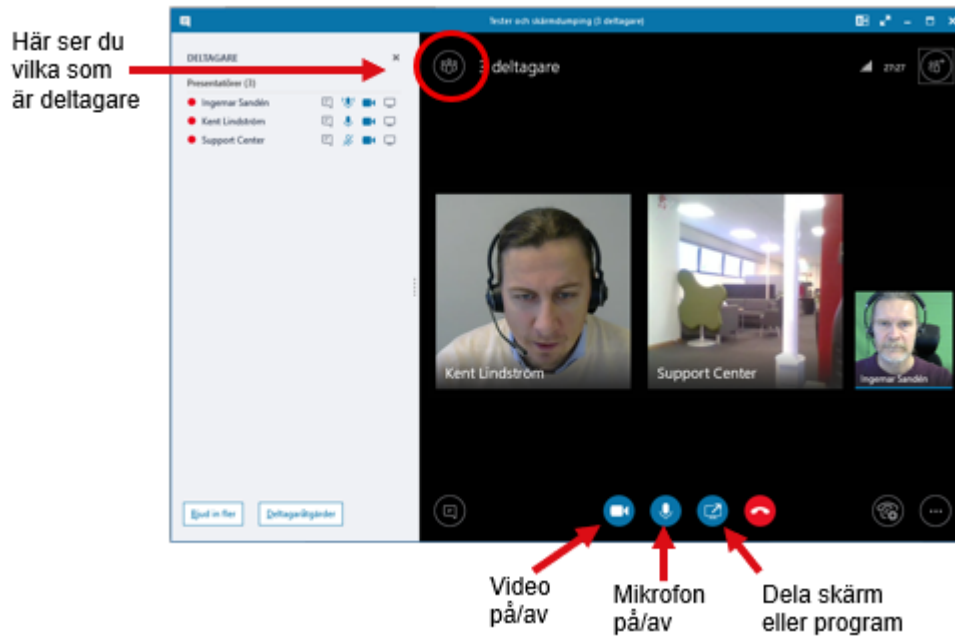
Här ser du vilka som är deltagare

Tester och skärmdumping (3 deltagare)

DELTAGARE

Presentatörer (3)

Ingemar Sandén

Kent Lindström

Support Center

Bjud in fler

Deltagaråtgärder

3 deltagare

27:27

Kent Lindström

Support Center

Ingemar Sandén

Video på/av

Mikrofon på/av

Dela skärm eller program